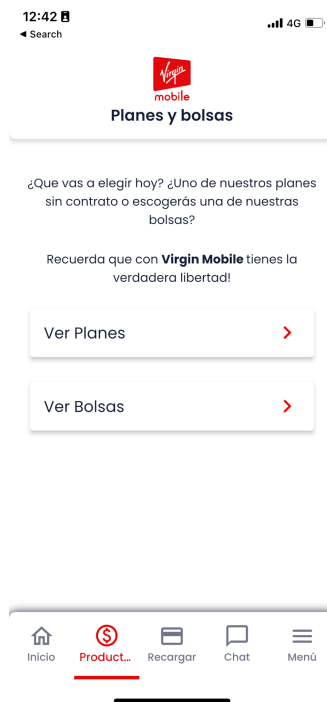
12:42
◄ Search
4G

Virgin mobile
Planes y bolsas

¿Que vas a elegir hoy? ¿Uno de nuestros planes sin contrato o escogerás una de nuestras bolsas?

Recuerda que con **Virgin Mobile** tienes la verdadera libertad!

Ver Planes

Ver Bolsas

Inicio
Product...
Recargar
Chat
Menú